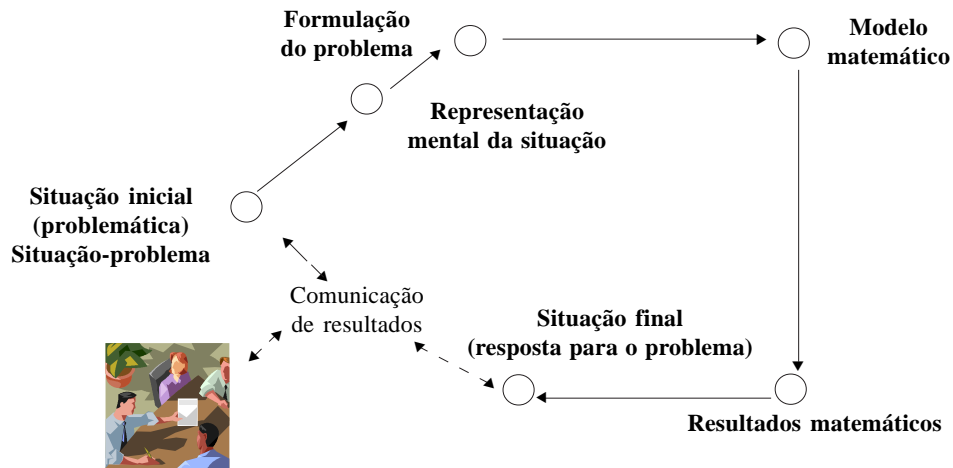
Formulação do problema

Modelo matemático

Representação mental da situação

Situação inicial (problemática) Situação-problema

Comunicação de resultados

Situação final (resposta para o problema)

Resultados matemáticos